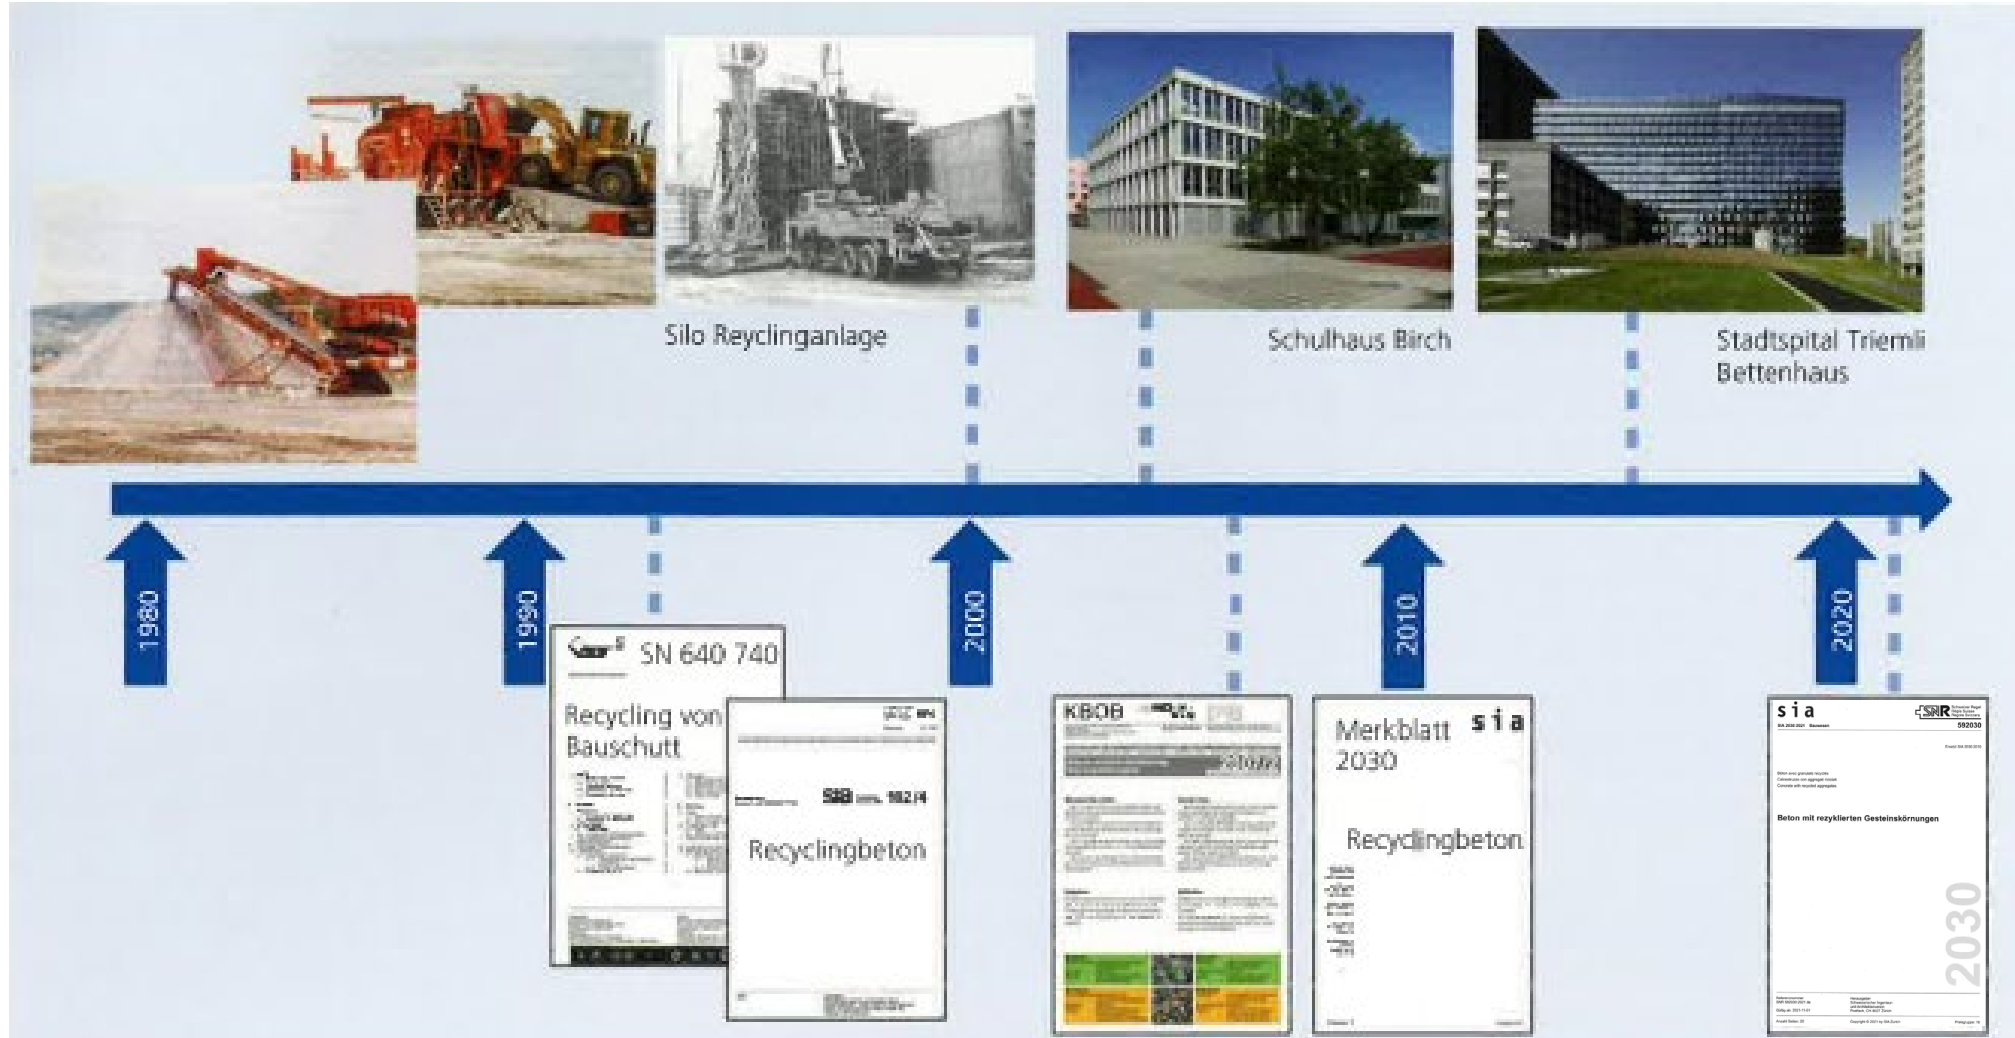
Silo Reyclinganlage

Schulhaus Birch

Stadtspital Triemli Bettenhaus

1980

1990

2000

2010

2020

SN 640 740

Recycling von Bauschutt

SIB 162/4

Recyclingbeton

KBOB

Merkblatt 2030

sia

Recyclingbeton

sia

SRR

592030

Beton mit rezyklierten Gesteinskörnungen

2030